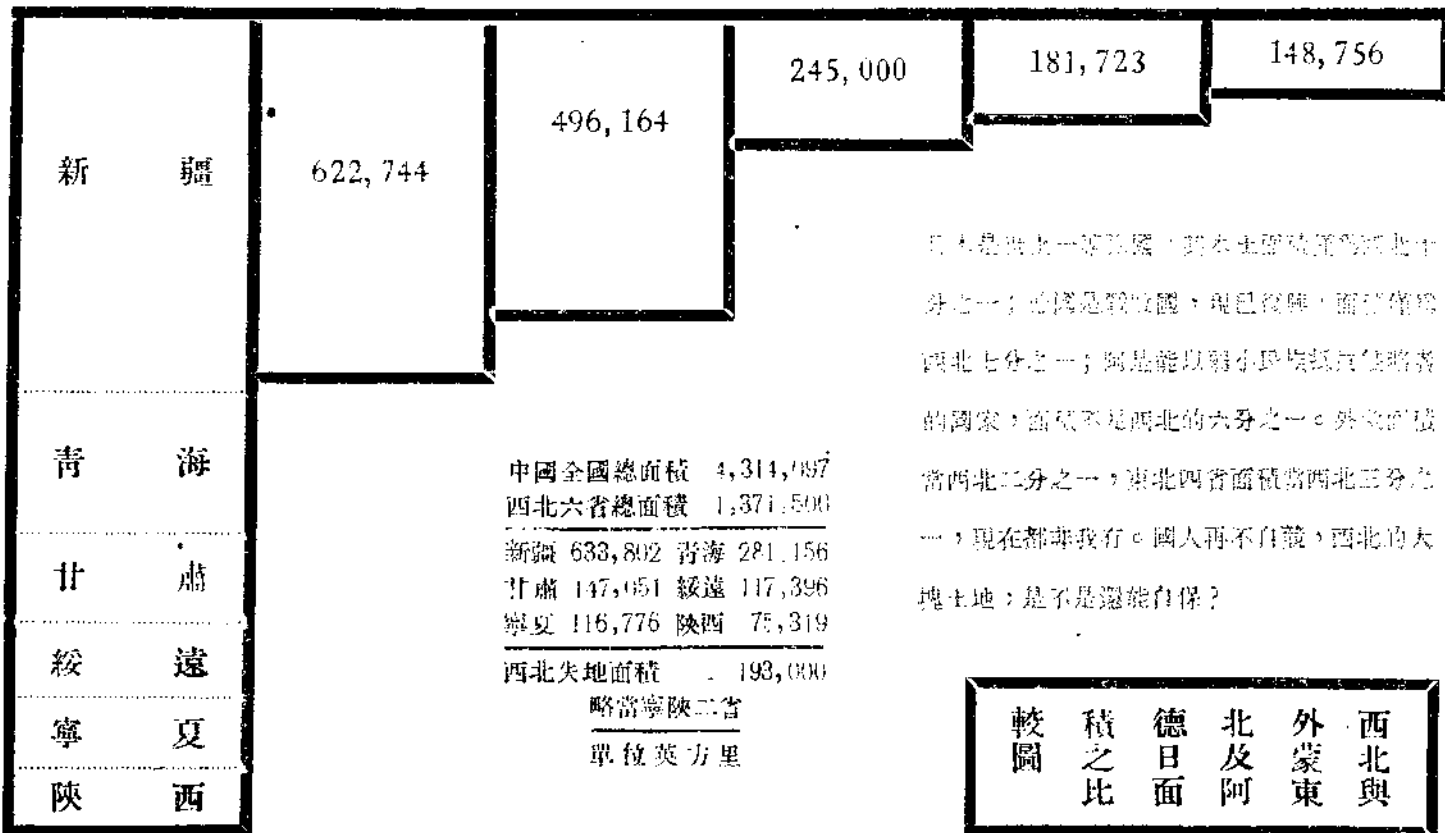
新　疆

青　海

甘　肅

綏　遠

寧　夏

陝　西

622,744

496,164

245,000

181,723

148,756

日本是西北一等強國，其本土面積當西北十分之一；德國是戰敗國，現已復興，面積僅當西北七分之一；阿富汗是能以弱小與英抗衡的國家，面積不是西北的六分之一。外蒙古僅當西北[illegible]分之一，東北四省面積當西北三分之一，現在都非我有。國人再不自覺，西北的大塊土地，是不是還能自保？

中國全國總面積 4,314,097
西北六省總面積 1,371,500

新疆 633,802 青海 281,156
甘肅 147,051 綏遠 117,396
寧夏 116,776 陝西 75,319

西北失地面積 193,000
略當寧陝二省

單位英方里

西北與外蒙東北及阿德日面積之比較圖